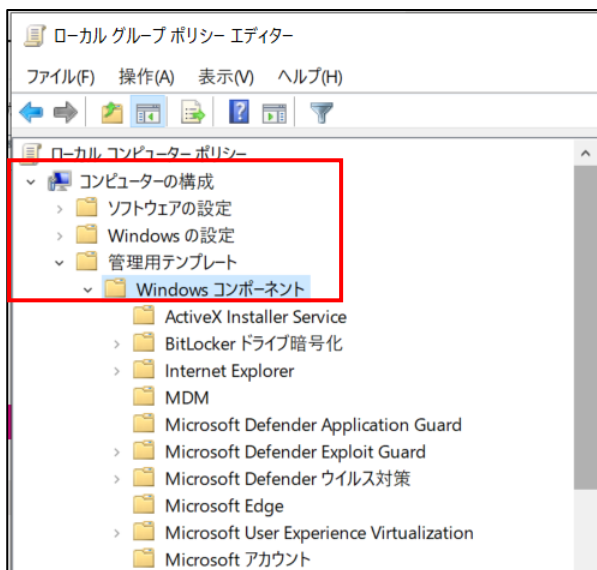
ローカル グループ ポリシー エディター

ファイル(F) 操作(A) 表示(V) ヘルプ(H)

ローカル コンピューター ポリシー
コンピューターの構成
ソフトウェアの設定
Windows の設定
管理用テンプレート
Windows コンポーネント
ActiveX Installer Service
BitLocker ドライブ暗号化
Internet Explorer
MDM
Microsoft Defender Application Guard
Microsoft Defender Exploit Guard
Microsoft Defender ウイルス対策
Microsoft Edge
Microsoft User Experience Virtualization
Microsoft アカウント